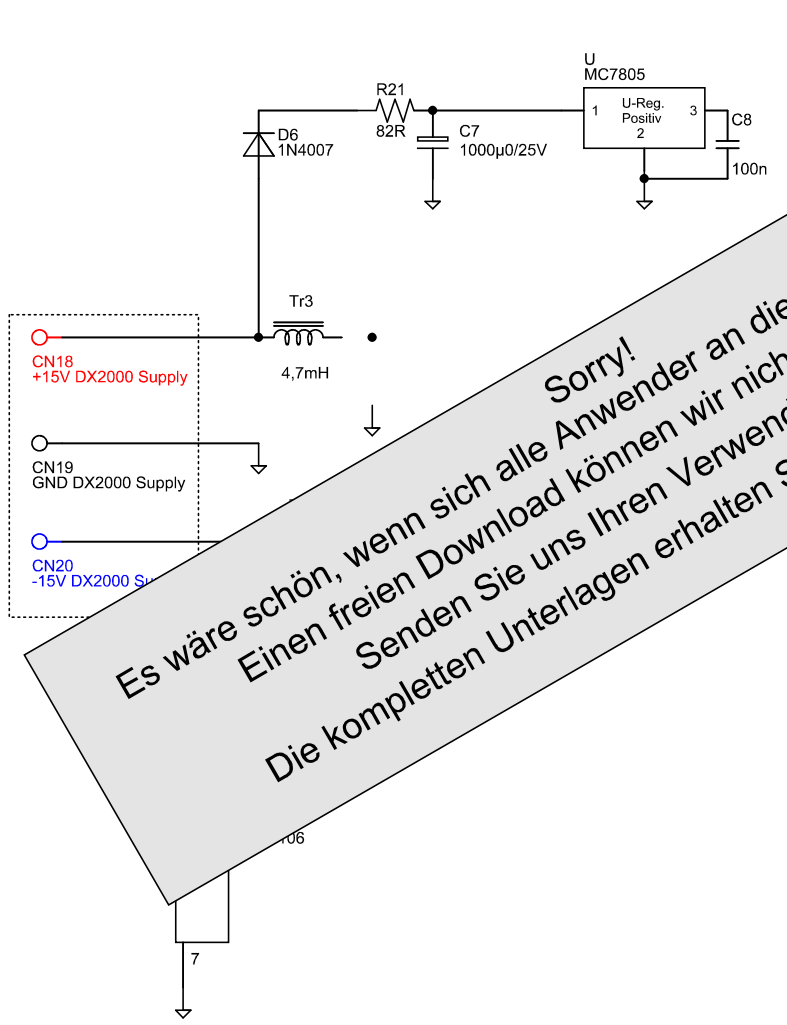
U
MC7805

R21
82R

D6
1N4007

C7
1000µ0/25V

1
U-Reg.
Positiv
2
3

C8
100n

Tr3
4,7mH

CN18
+15V DX2000 Supply

CN19
GND DX2000 Supply

CN20
-15V DX2000 Su

Sorry!
Es wäre schön, wenn sich alle Anwender an die
Einen freien Download können wir nich
Senden Sie uns Ihren Verwend
Die kompletten Unterlagen erhalten S

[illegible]06

7